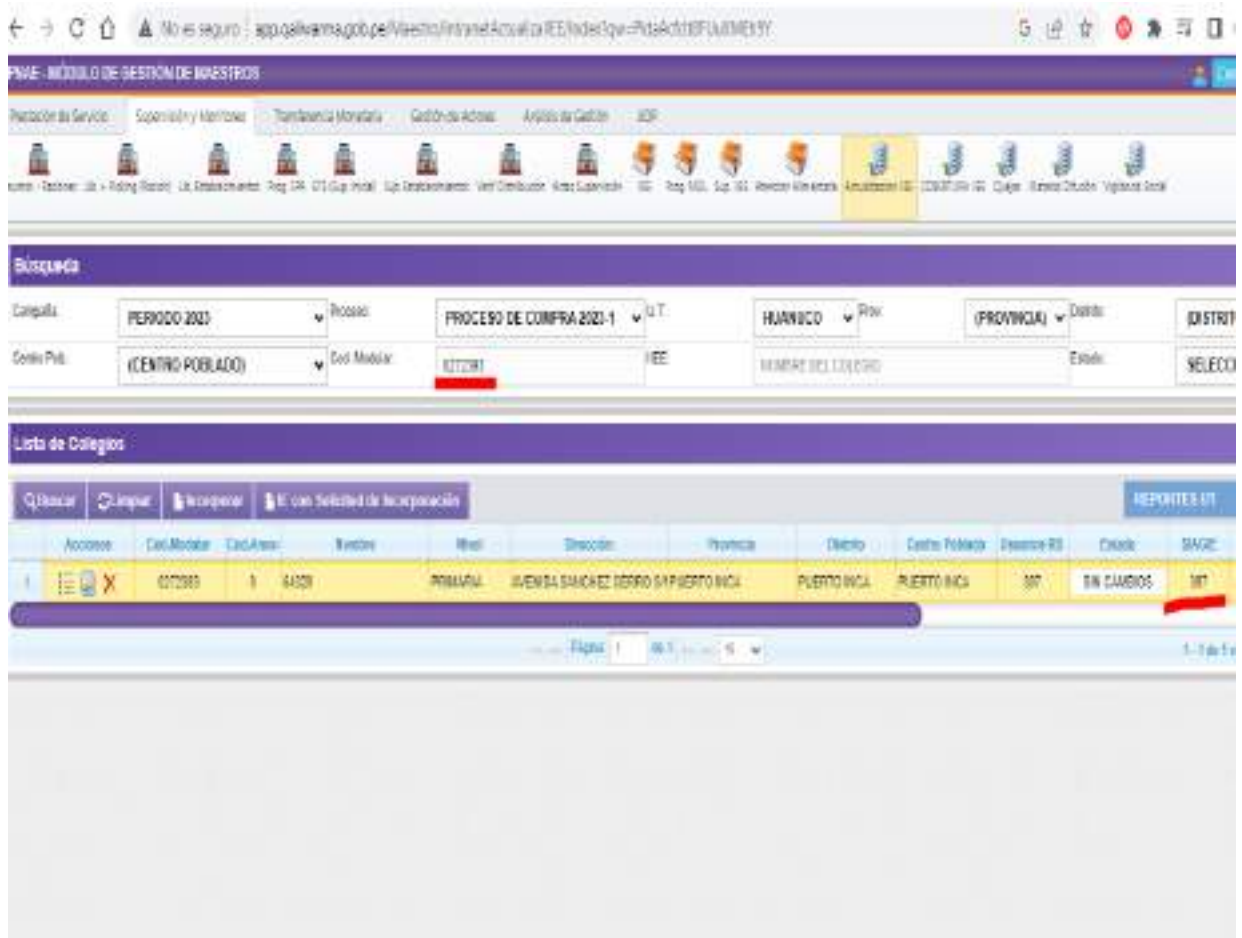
No es seguro | app.qaliwarma.gob.pe/Maestro/Intranet/Actual/IEE/Index?qw=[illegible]

PNAE - MÓDULO DE GESTIÓN DE MAESTROS

Prestación de Servicio | Supervisión y Monitoreo | Transferencia Monetaria | Gestión de Actores | Análisis de Gestión | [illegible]

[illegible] | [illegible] | Liq. Establecimientos | Prog. CPA | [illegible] | Liq. Establecimientos | Verif. Distribución | Actas Supervisión | IGG | Prog. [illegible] | Sup. IGG | Atención Alimentaria | Actualización IEE | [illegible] | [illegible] | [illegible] | Vigilancia Social

Búsqueda

Categoría: PERIODO 2023 | Proceso: PROCESO DE COMPRA 2023-1 | U.T.: HUANUCO | Prov.: (PROVINCIA) | Distrito: (DISTRIT

Centro Pob.: (CENTRO POBLADO) | Cod. Modular: 0272583 | IIEE: NOMBRE DEL COLEGIO | Estado: SELECC

Lista de Colegios

Buscar | Limpiar | Incorporar | IE con Solicitud de Incorporación | REPORTES UT

| | Acciones | Cod.Modular | Cod.Anexo | Nombre | Nivel | Dirección | Provincia | Distrito | Centro Poblado | Usuarios RS | Estado | SIAGIE |
|---|---|---|---|---|---|---|---|---|---|---|---|---|
| 1 | X | 0272583 | 1 | 64320 | PRIMARIA | AVENIDA SANCHEZ CERRO S/N PUERTO INCA | PUERTO INCA | PUERTO INCA | PUERTO INCA | 387 | SIN CAMBIOS | 387 |

Página 1 de 1 | 5

1 - 1 de 1